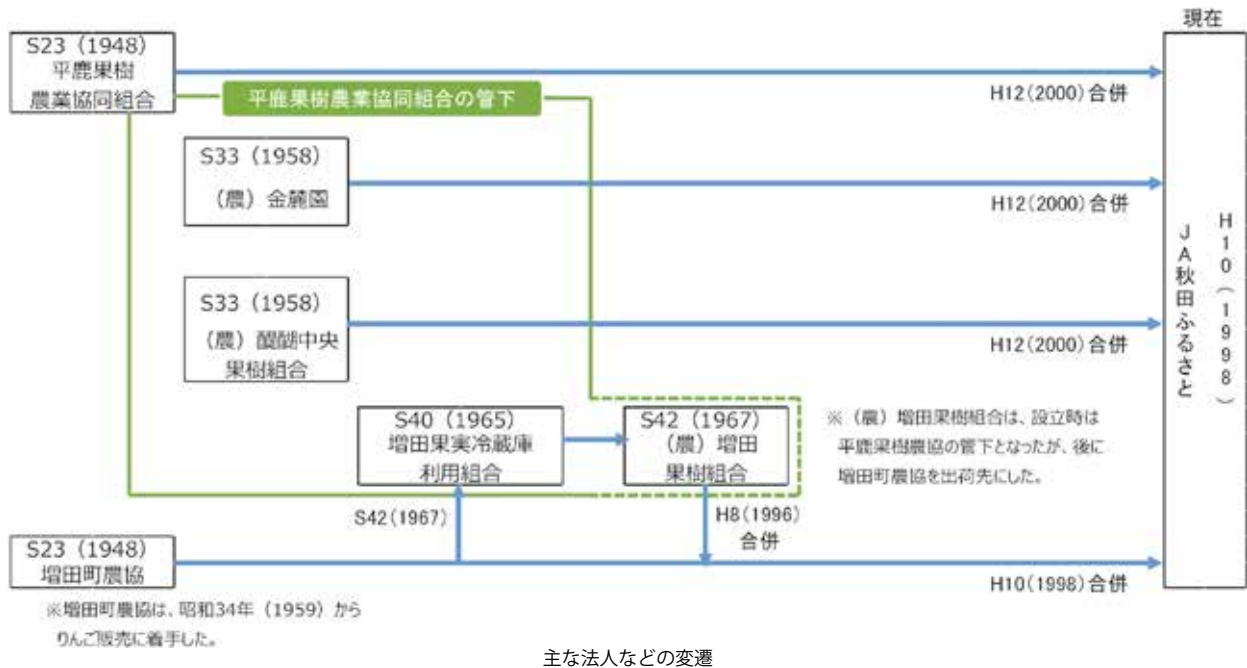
現在

S23（1948）
平鹿果樹
農業協同組合

平鹿果樹農業協同組合の管下

H12(2000)合併

S33（1958）
（農）金麓園

H12(2000)合併

S33（1958）
（農）醍醐中央
果樹組合

H12(2000)合併

JA秋田ふるさと

H10（1998）

S40（1965）
増田果実冷蔵庫
利用組合

S42（1967）
（農）増田
果樹組合

※（農）増田果樹組合は、設立時は平鹿果樹農協の管下となったが、後に増田町農協を出荷先にした。

S42(1967)

H8(1996)
合併

S23（1948）
増田町農協

H10(1998)合併

※増田町農協は、昭和34年（1959）からりんご販売に着手した。

主な法人などの変遷